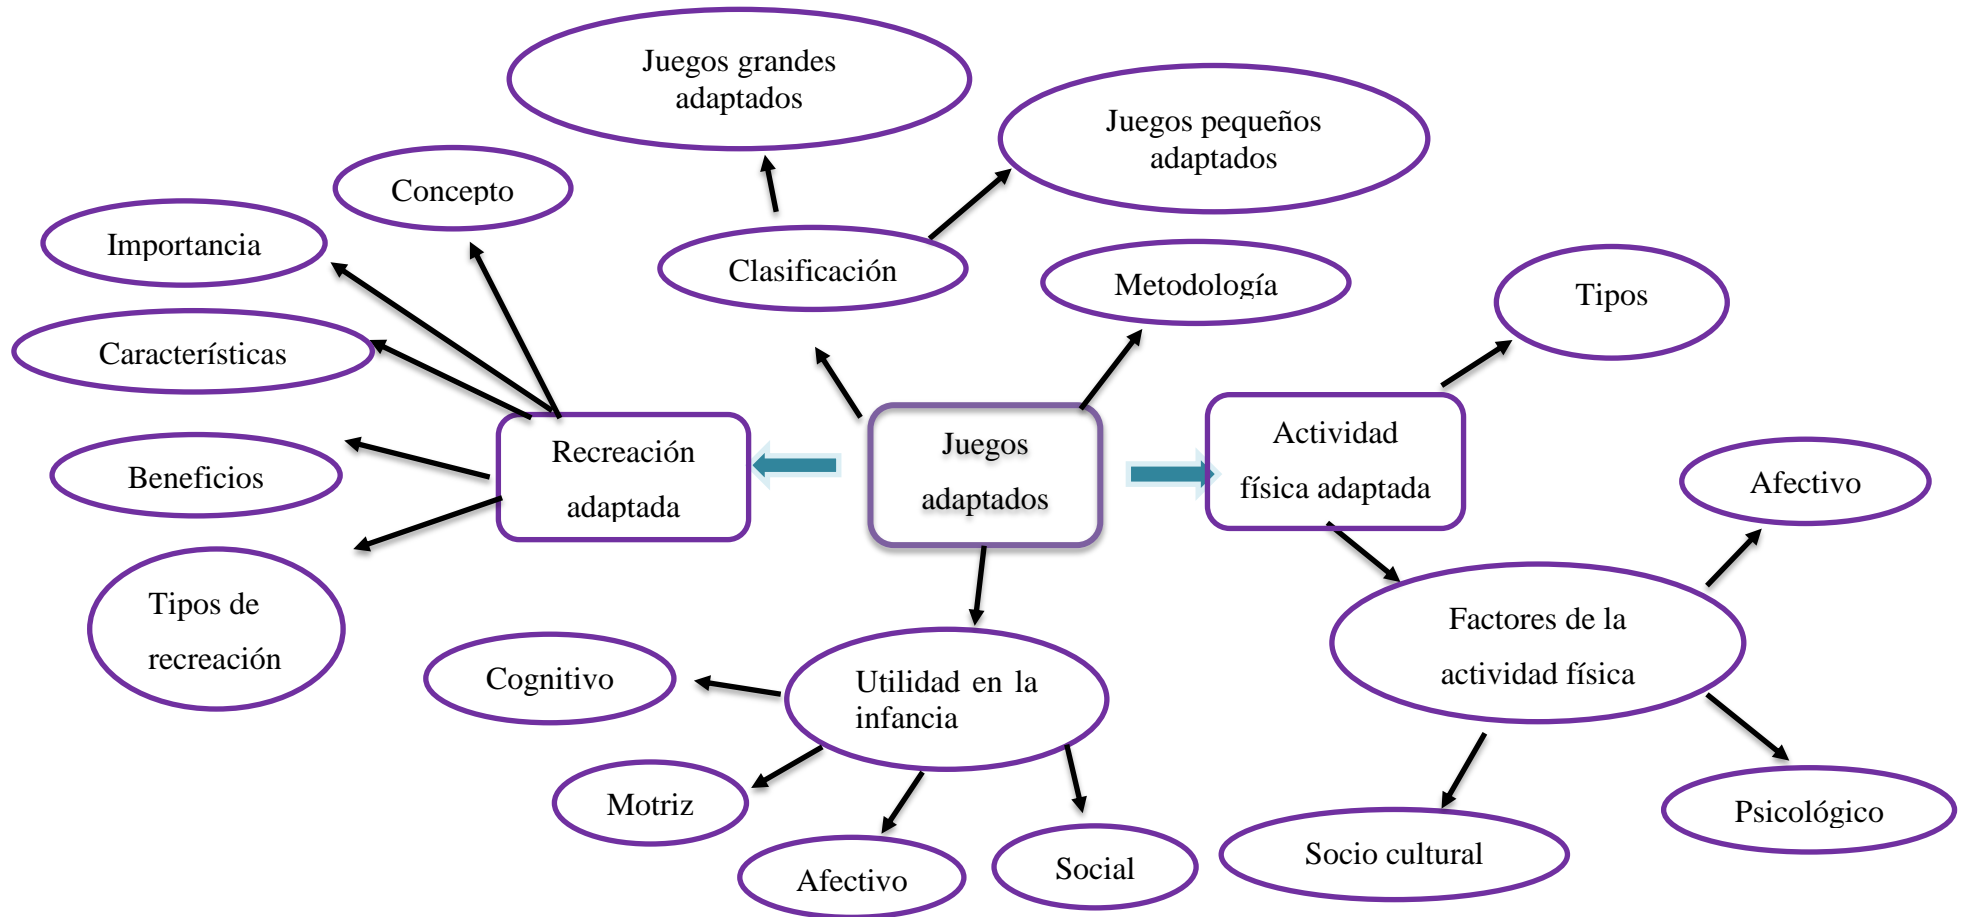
Juegos grandes adaptados

Juegos pequeños adaptados

Concepto

Importancia

Clasificación

Metodología

Tipos

Características

Recreación adaptada

Juegos adaptados

Actividad física adaptada

Beneficios

Afectivo

Tipos de recreación

Factores de la actividad física

Cognitivo

Utilidad en la infancia

Motriz

Psicológico

Afectivo

Social

Socio cultural